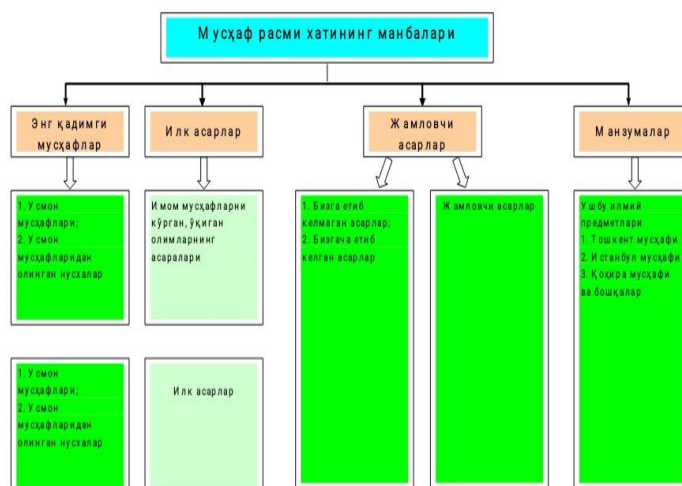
Мусҳаф расми хатининг манбалари

Энг қадимги мусҳафлар

Илк асарлар

Жамловчи асарлар

Манзумалар

1. Усмон мусҳафлари;
2. Усмон мусҳафларидан олинган нусхалар

Имом мусҳафларни кўрган, ўқиган олимларнинг асаралари

1. Бизга етиб келмаган асарлар;
2. Бизгача етиб келган асарлар

Жамловчи асарлар

Ушбу илмий предметлари
1. Тошкент мусҳафи
2. Истанбул мусҳафи
3. Қоҳира мусҳафи ва бошқалар

1. Усмон мусҳафлари;
2. Усмон мусҳафларидан олинган нусхалар

Илк асарлар